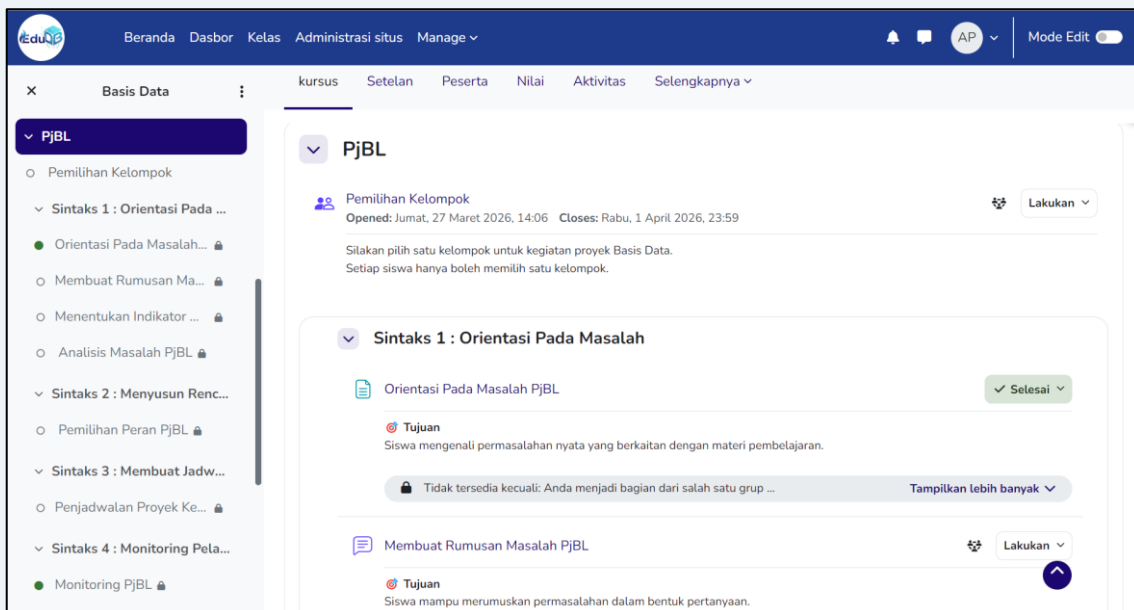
EduQB

Beranda Dasbor Kelas Administrasi situs Manage

AP

Mode Edit

×
Basis Data

PjBL

Pemilihan Kelompok

Sintaks 1 : Orientasi Pada ...

Orientasi Pada Masalah...

Membuat Rumusan Ma...

Menentukan Indikator ...

Analisis Masalah PjBL

Sintaks 2 : Menyusun Renc...

Pemilihan Peran PjBL

Sintaks 3 : Membuat Jadw...

Penjadwalan Proyek Ke...

Sintaks 4 : Monitoring Pela...

Monitoring PjBL

kursus Setelan Peserta Nilai Aktivitas Selengkapnya

PjBL

Pemilihan Kelompok
Opened: Jumat, 27 Maret 2026, 14:06 Closes: Rabu, 1 April 2026, 23:59

Lakukan

Silakan pilih satu kelompok untuk kegiatan proyek Basis Data.
Setiap siswa hanya boleh memilih satu kelompok.

Sintaks 1 : Orientasi Pada Masalah

Orientasi Pada Masalah PjBL

✓ Selesai

Tujuan
Siswa mengenali permasalahan nyata yang berkaitan dengan materi pembelajaran.

Tidak tersedia kecuali: Anda menjadi bagian dari salah satu grup ...

Tampilkan lebih banyak

Membuat Rumusan Masalah PjBL

Lakukan

Tujuan
Siswa mampu merumuskan permasalahan dalam bentuk pertanyaan.